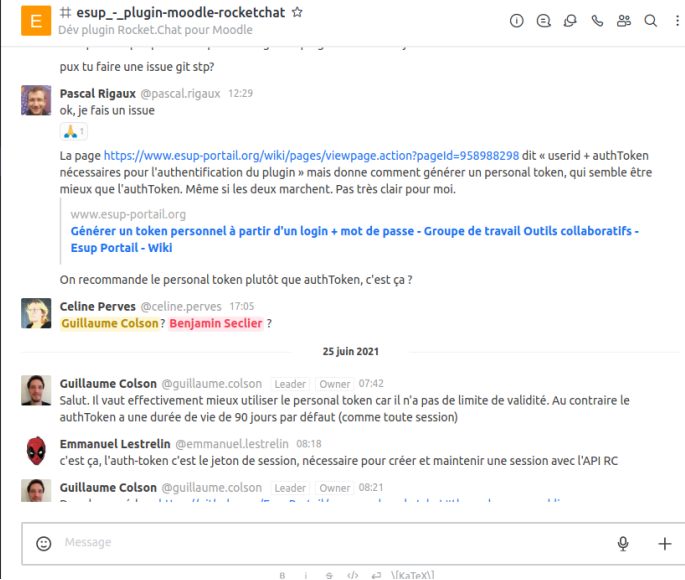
E # esup_-_plugin-moodle-rocketchat ☆
Dév plugin Rocket.Chat pour Moodle

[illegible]

pux tu faire une issue git stp?

Pascal Rigaux @pascal.rigaux 12:29
ok, je fais un issue
🙏 1

La page https://www.esup-portail.org/wiki/pages/viewpage.action?pageId=958988298 dit « userid + authToken nécessaires pour l'authentification du plugin » mais donne comment générer un personal token, qui semble être mieux que l'authToken. Même si les deux marchent. Pas très clair pour moi.

www.esup-portail.org
Générer un token personnel à partir d'un login + mot de passe - Groupe de travail Outils collaboratifs - Esup Portail - Wiki

On recommande le personal token plutôt que authToken, c'est ça ?

Celine Perves @celine.perves 17:05
Guillaume Colson ? Benjamin Seclier ?

25 juin 2021

Guillaume Colson @guillaume.colson Leader Owner 07:42
Salut. Il vaut effectivement mieux utiliser le personal token car il n'a pas de limite de validité. Au contraire le authToken a une durée de vie de 90 jours par défaut (comme toute session)

Emmanuel Lestrelin @emmanuel.lestrelin 08:18
c'est ça, l'auth-token c'est le jeton de session, nécessaire pour créer et maintenir une session avec l'API RC

Guillaume Colson @guillaume.colson Leader Owner 08:21
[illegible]

Message

B I S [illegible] </> \[KaTeX\]